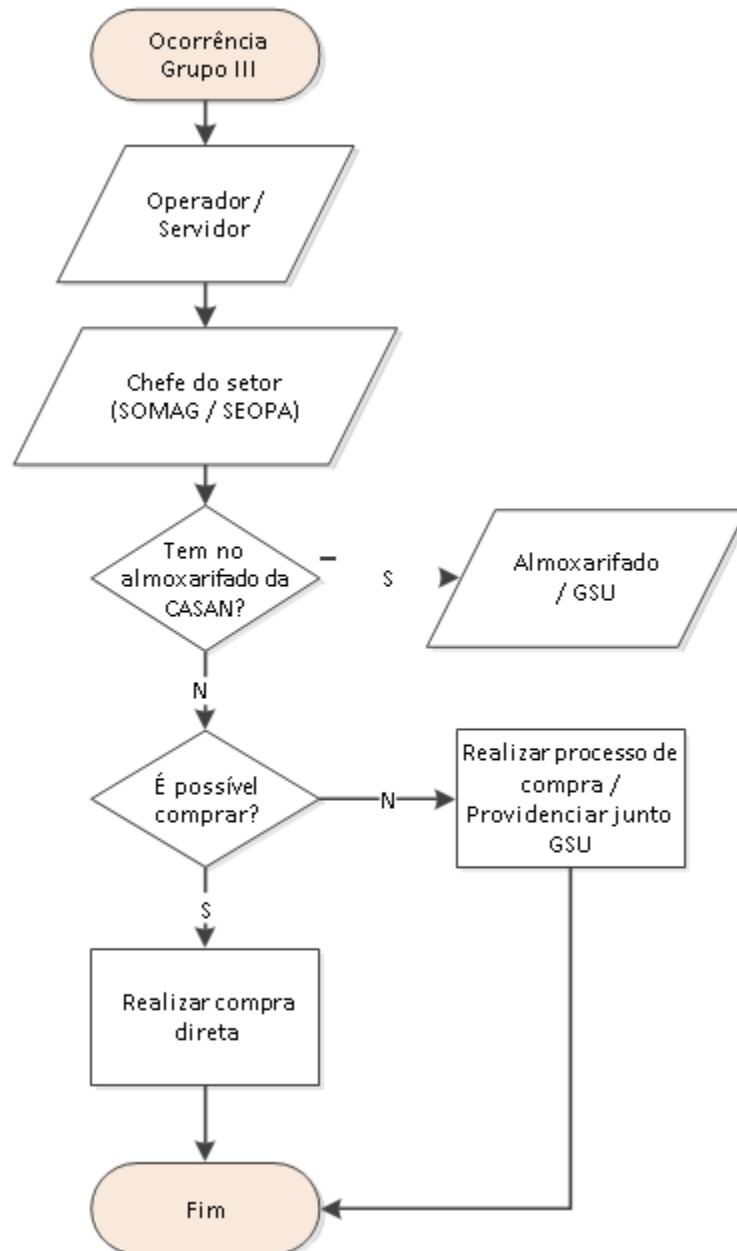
Ocorrência Grupo III

Operador / Servidor

Chefe do setor (SOMAG / SEOPA)

Tem no almoxarifado da CASAN?

S

Almoxarifado / GSU

N

É possível comprar?

N

Realizar processo de compra / Providenciar junto GSU

S

Realizar compra direta

Fim